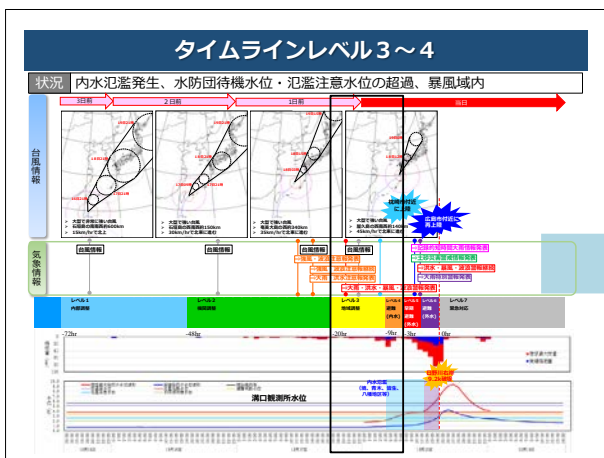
タイムラインレベル３～４

状況　内水氾濫発生、水防団待機水位・氾濫注意水位の超過、暴風域内

3日前　2日前　1日前　当日

台風情報

大型で非常に強い台風
中心気圧930hPa
15km/hで北上

大型で非常に強い台風
中心気圧930hPa
20km/hで北東に進む

大型で強い台風
中心気圧940hPa
25km/hで北東に進む

大型で強い台風
中心気圧950hPa
45km/hで北東に進む

枕崎市付近に上陸

広島市付近に再上陸

気象情報

台風情報　台風情報　台風情報　台風情報　台風情報

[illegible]

大雨特別警報

土砂災害警戒情報

洪水・暴風・高潮警報

レベル１　レベル２　レベル３　レベル４　レベル５　レベル６　レベル７

-72hr　-48hr　-20hr　-9hr　-3hr　0hr

満口観測所水位

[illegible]